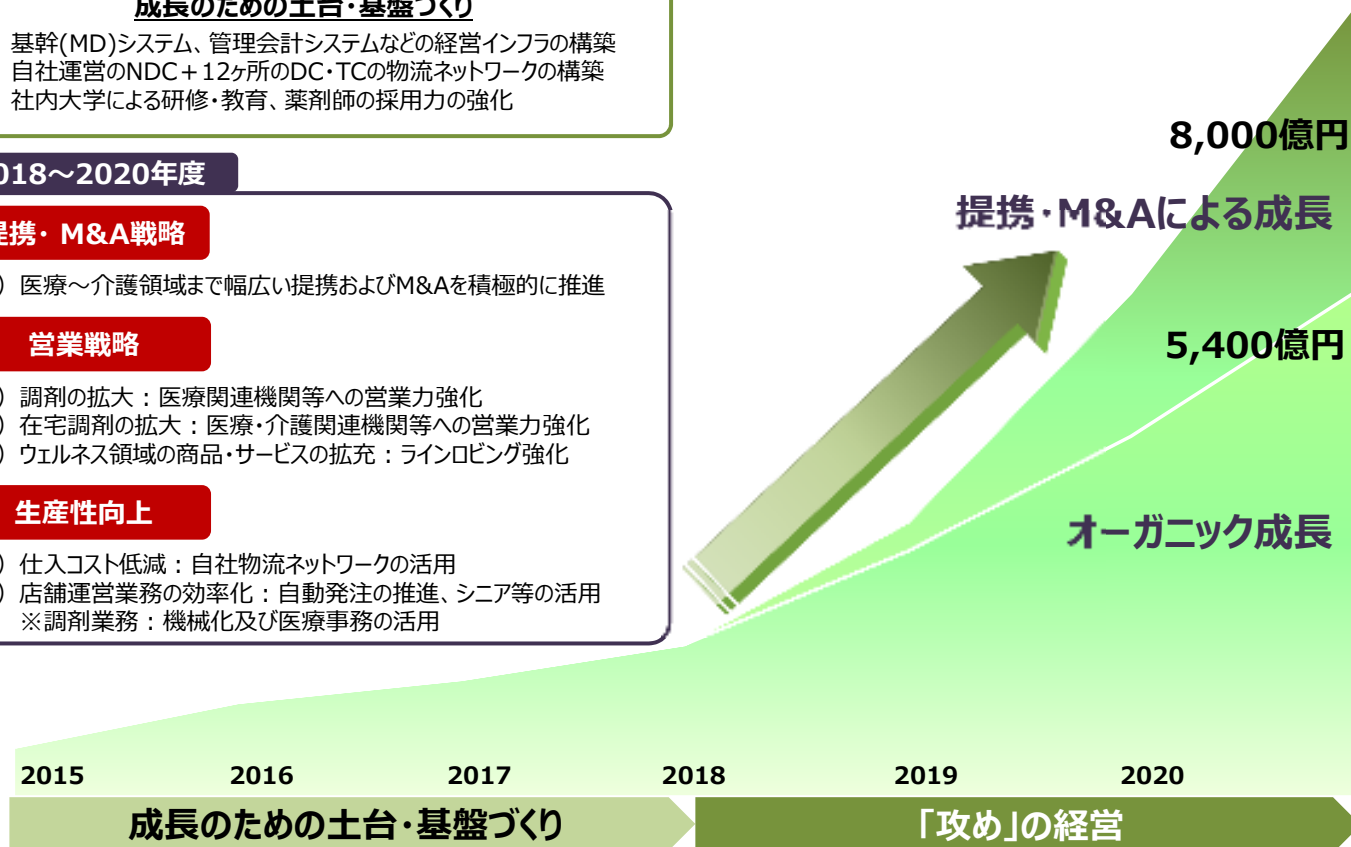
成長のための土台・基盤づくり

基幹(MD)システム、管理会計システムなどの経営インフラの構築
自社運営のNDC＋12ヶ所のDC・TCの物流ネットワークの構築
社内大学による研修・教育、薬剤師の採用力の強化

018～2020年度

提携・ M&A戦略

) 医療～介護領域まで幅広い提携およびM&Aを積極的に推進

営業戦略

) 調剤の拡大：医療関連機関等への営業力強化
) 在宅調剤の拡大：医療・介護関連機関等への営業力強化
) ウェルネス領域の商品・サービスの拡充：ラインロビング強化

生産性向上

) 仕入コスト低減：自社物流ネットワークの活用
) 店舗運営業務の効率化：自動発注の推進、シニア等の活用
※調剤業務：機械化及び医療事務の活用

8,000億円

提携・M&Aによる成長

5,400億円

オーガニック成長

2015 2016 2017 2018 2019 2020

成長のための土台・基盤づくり

「攻め」の経営